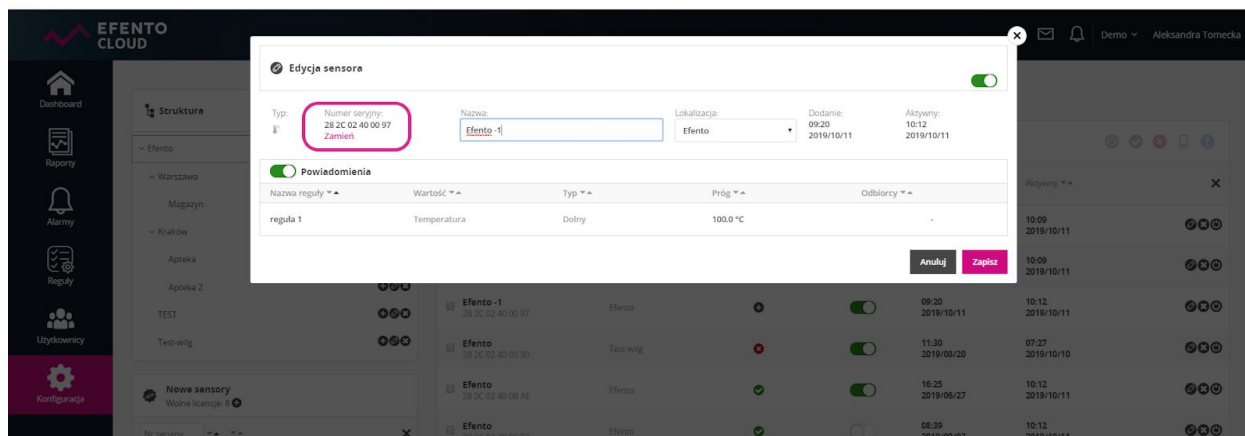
EFENTO CLOUD

Demo Aleksandra Tomecka

Dashboard
Raporty
Alarmy
Reguły
Użytkownicy
Konfiguracja

Struktura
Efento
Warszawa
Magazyn
Kraków
Apteka
Apteka 2
TEST
Test-wilg

Nowe sensory
Wolne licencje: 8

Edycja sensora

Typ:
Numer seryjny:
28 2C 02 40 00 97
Zamień
Nazwa:
Efento -1
Lokalizacja:
Efento
Dodanie:
09:20
2019/10/11
Aktywny:
10:12
2019/10/11

Powiadomienia

| Nazwa reguły | Wartość | Typ | Próg | Odbiorcy |
|---|---|---|---|---|
| reguła 1 | Temperatura | Dolny | 100.0 °C | - |

Anuluj Zapisz

Aktywny

| | | | | | |
|---|---|---|---|---|---|
| | | | | | 10:09 2019/10/11 |
| | | | | | 10:09 2019/10/11 |
| Efento -1 28 2C 02 40 00 97 | Efento | | | 09:20 2019/10/11 | 10:12 2019/10/11 |
| Efento 28 2C 02 40 03 30 | Test-wilg | | | 11:30 2019/08/20 | 07:27 2019/10/10 |
| Efento 28 2C 02 40 0B AE | Efento | | | 16:25 2019/06/27 | 10:12 2019/10/11 |
| Efento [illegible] | Efento | | | 08:39 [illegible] | 10:12 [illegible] |